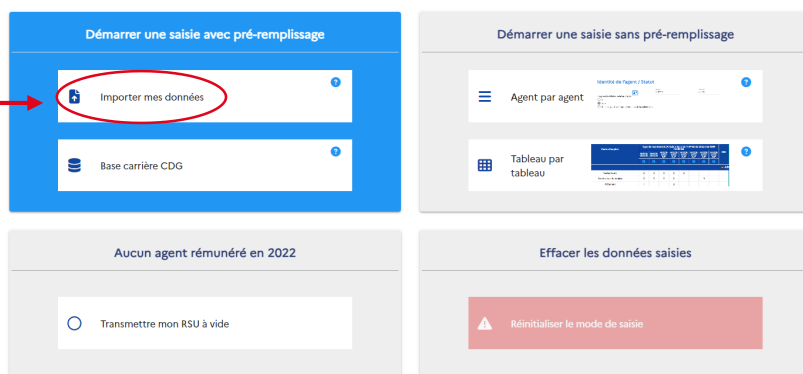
Démarrer une saisie avec pré-remplissage

Importer mes données

Base carrière CDG

Démarrer une saisie sans pré-remplissage

Agent par agent

Identité de l'agent / Statut

Tableau par tableau

Aucun agent rémunéré en 2022

Transmettre mon RSU à vide

Effacer les données saisies

Réinitialiser le mode de saisie